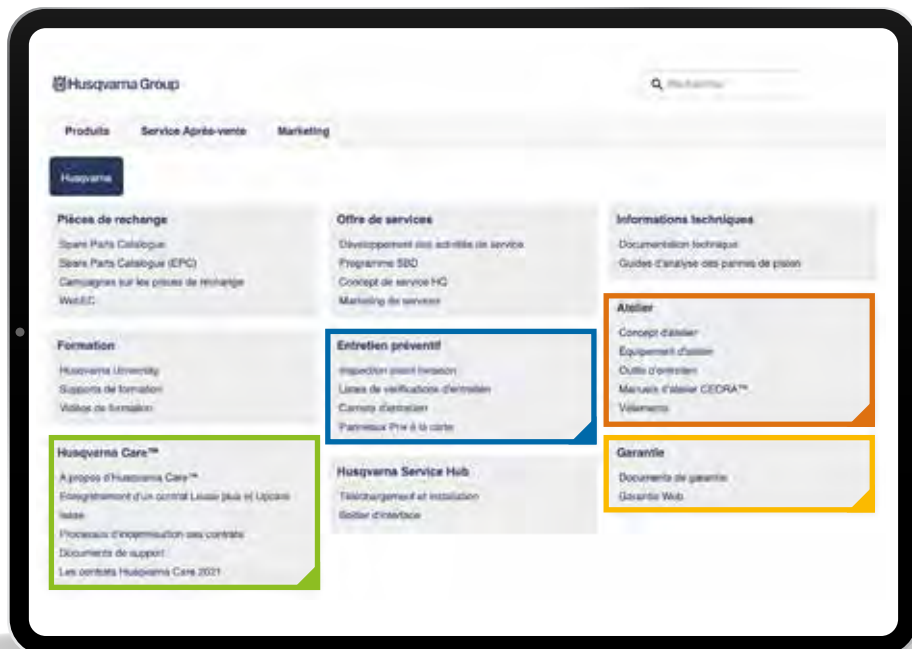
Husqvarna Group

Rechercher

Produits Service Après-vente Marketing

Husqvarna

Pièces de rechange
Spare Parts Catalogue
Spare Parts Catalogue (EPC)
Campagnes sur les pièces de rechange
WebEC

Offre de services
Développement des activités de service
Programme SBD
Concept de service HQ
Marketing de services

Informations techniques
Documentation technique
Guides d'analyse des pannes de piston

Formation
Husqvarna University
Supports de formation
Vidéos de formation

Entretien préventif
Inspection avant livraison
Listes de vérifications d'entretien
Carnets d'entretien
Panneaux Prix à la carte

Atelier
Concept d'atelier
Équipement d'atelier
Outils d'entretien
Manuels d'atelier CEORA™
Vêtements

Husqvarna Care™
À propos d'Husqvarna Care™
Enregistrement d'un contrat Lease plus et Uptime lease
Processus d'indemnisation des contrats
Documents de support
Les contrats Husqvarna Care 2021

Husqvarna Service Hub
Téléchargement et installation
Boîtier d'interface

Garantie
Documents de garantie
Garantie Web